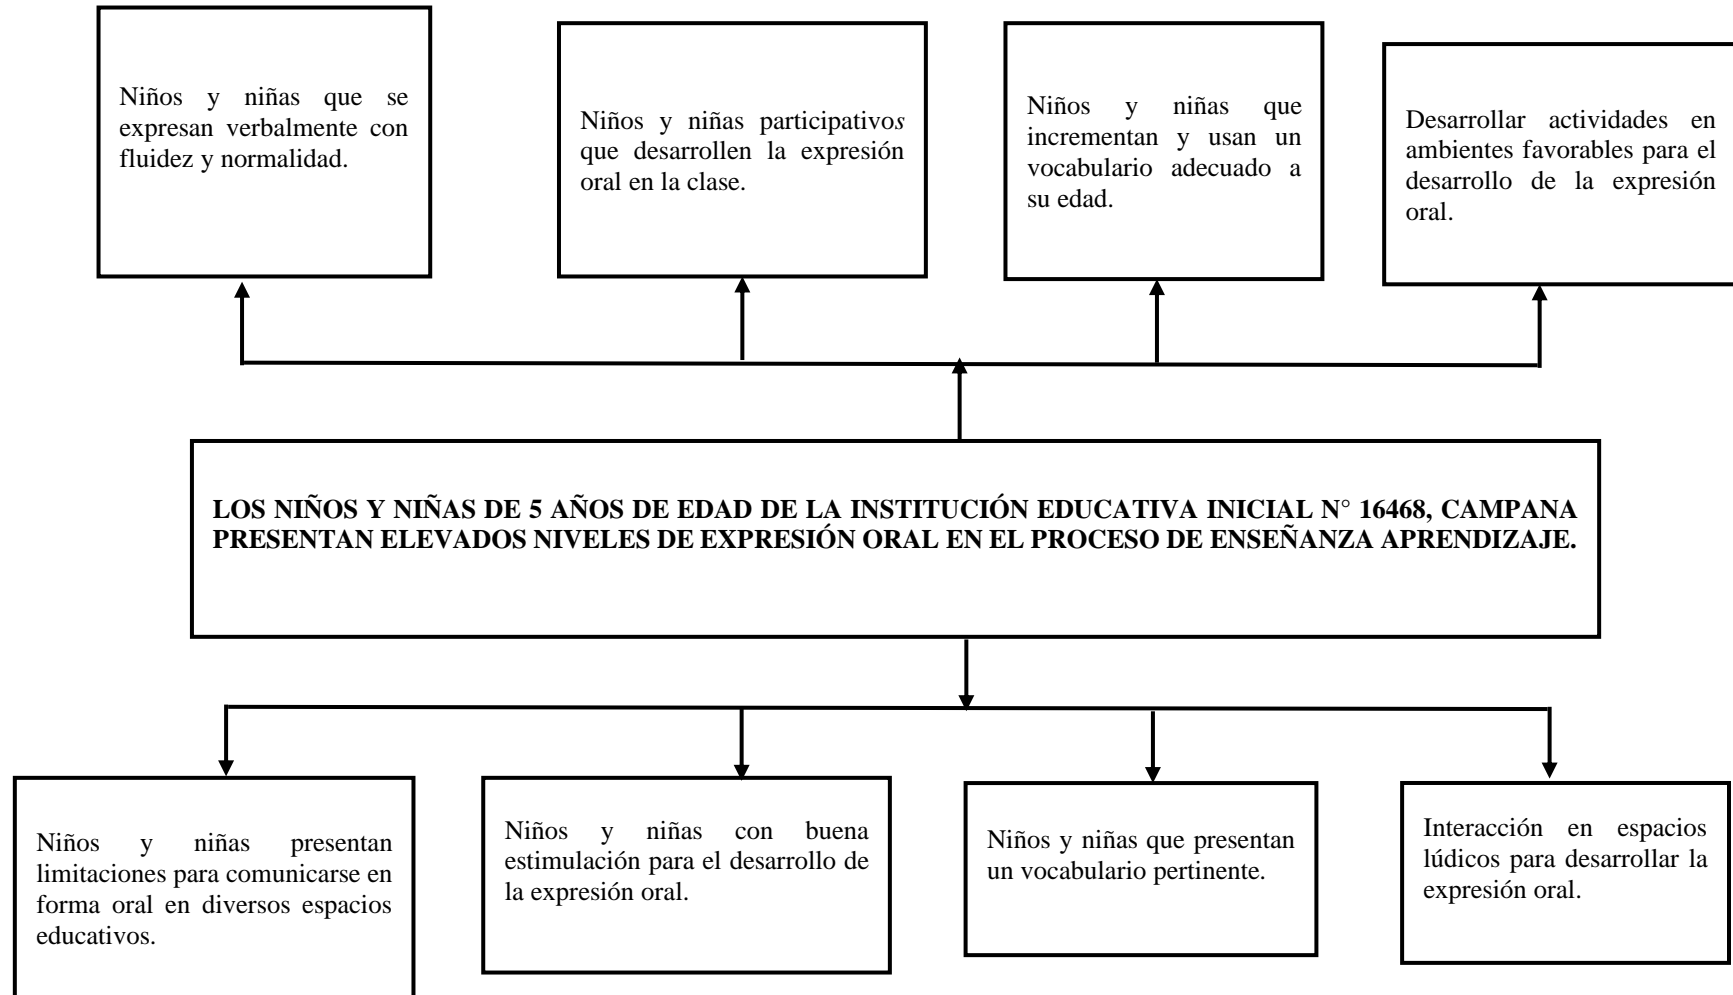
Niños y niñas que se expresan verbalmente con fluidez y normalidad.

Niños y niñas participativos que desarrollen la expresión oral en la clase.

Niños y niñas que incrementan y usan un vocabulario adecuado a su edad.

Desarrollar actividades en ambientes favorables para el desarrollo de la expresión oral.

LOS NIÑOS Y NIÑAS DE 5 AÑOS DE EDAD DE LA INSTITUCIÓN EDUCATIVA INICIAL N° 16468, CAMPANA PRESENTAN ELEVADOS NIVELES DE EXPRESIÓN ORAL EN EL PROCESO DE ENSEÑANZA APRENDIZAJE.

Niños y niñas presentan limitaciones para comunicarse en forma oral en diversos espacios educativos.

Niños y niñas con buena estimulación para el desarrollo de la expresión oral.

Niños y niñas que presentan un vocabulario pertinente.

Interacción en espacios lúdicos para desarrollar la expresión oral.